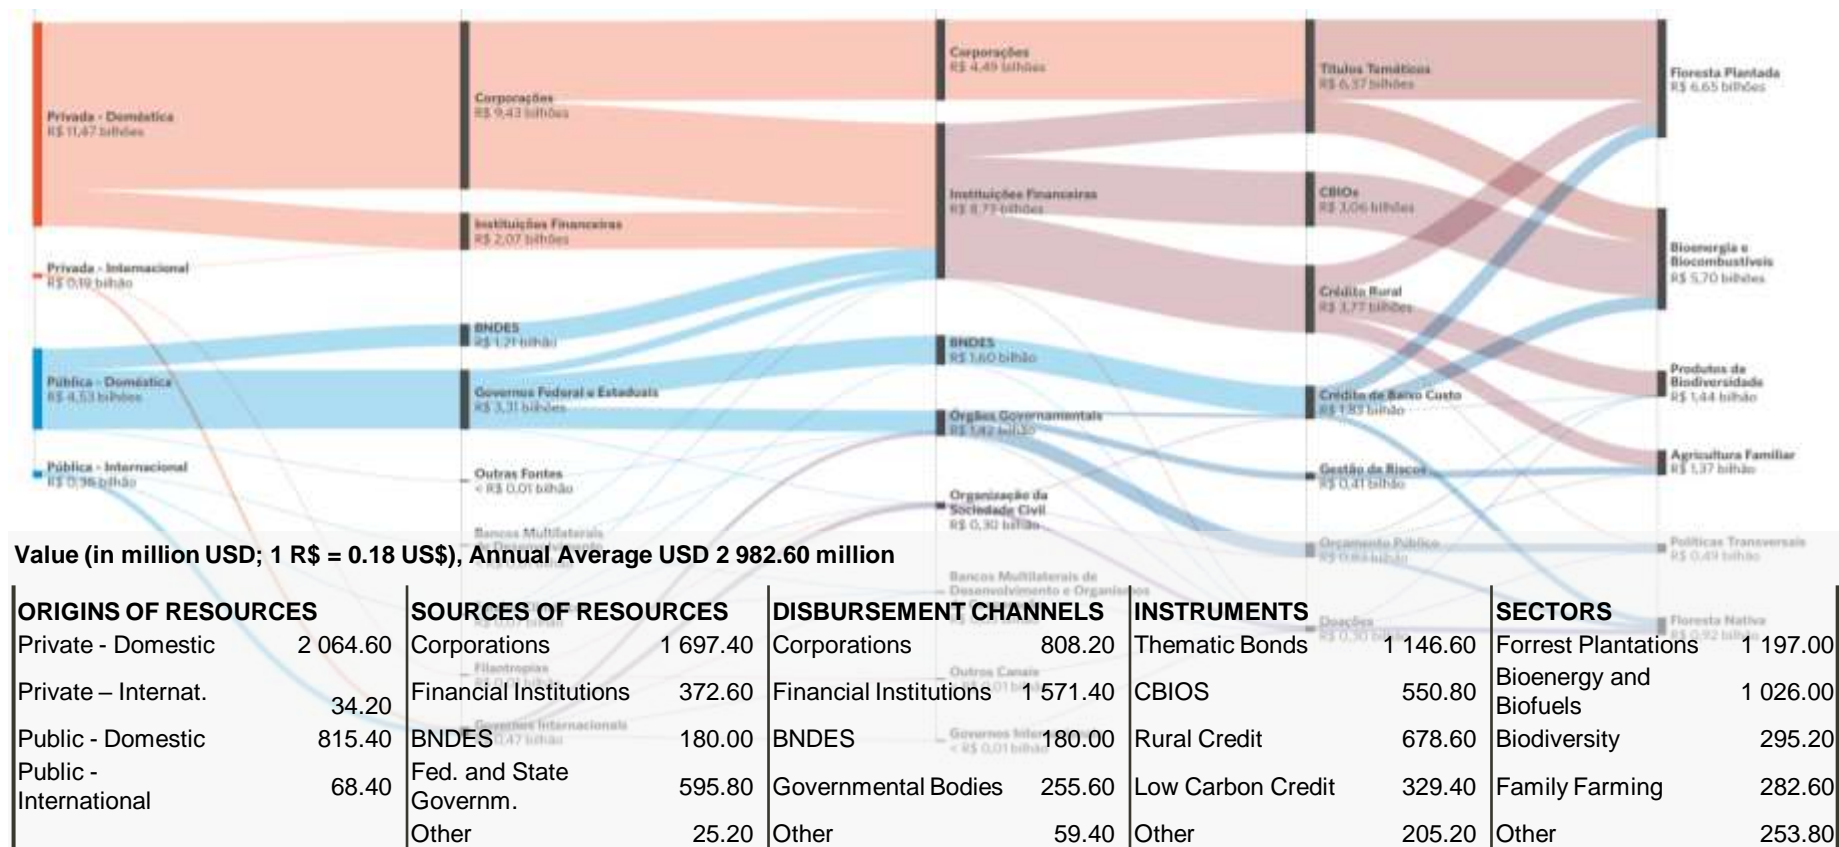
Privada - Doméstica
R$ 11,47 bilhões

Privada - Internacional
R$ 0,19 bilhão

Pública - Doméstica
R$ 4,53 bilhões

Pública - Internacional
R$ 0,36 bilhão

Corporações
R$ 9,43 bilhões

Instituições Financeiras
R$ 2,07 bilhões

BNDES
R$ 1,21 bilhão

Governos Federal e Estaduais
R$ 3,31 bilhões

Outras Fontes
< R$ 0,01 bilhão

Bancos Multilaterais

Corporações
R$ 4,49 bilhões

Instituições Financeiras
R$ 8,73 bilhões

BNDES
R$ 1,60 bilhão

Órgãos Governamentais
R$ 1,42 bilhão

Organização da Sociedade Civil
R$ 0,30 bilhão

Bancos Multilaterais de Desenvolvimento e Organismos

Títulos Temáticos
R$ 6,37 bilhões

CBIOs
R$ 3,06 bilhões

Crédito Rural
R$ 3,77 bilhões

Crédito de Baixo Custo
R$ 1,83 bilhão

Gestão de Riscos
R$ 0,41 bilhão

Orçamento Público

Floresta Plantada
R$ 6,65 bilhões

Bioenergia e Biocombustíveis
R$ 5,70 bilhões

Produtos da Biodiversidade
R$ 1,44 bilhão

Agricultura Familiar
R$ 1,37 bilhão

Políticas Transversais
R$ 0,49 bilhão

Floresta Nativa

Value (in million USD; 1 R$ = 0.18 US$), Annual Average USD 2 982.60 million

| ORIGINS OF RESOURCES | | SOURCES OF RESOURCES | | DISBURSEMENT CHANNELS | | INSTRUMENTS | | SECTORS | |
|---|---|---|---|---|---|---|---|---|---|
| Private - Domestic | 2 064.60 | Corporations | 1 697.40 | Corporations | 808.20 | Thematic Bonds | 1 146.60 | Forrest Plantations | 1 197.00 |
| Private – Internat. | 34.20 | Financial Institutions | 372.60 | Financial Institutions | 1 571.40 | CBIOS | 550.80 | Bioenergy and Biofuels | 1 026.00 |
| Public - Domestic | 815.40 | BNDES | 180.00 | BNDES | 180.00 | Rural Credit | 678.60 | Biodiversity | 295.20 |
| Public - International | 68.40 | Fed. and State Governm. | 595.80 | Governmental Bodies | 255.60 | Low Carbon Credit | 329.40 | Family Farming | 282.60 |
| | | Other | 25.20 | Other | 59.40 | Other | 205.20 | Other | 253.80 |